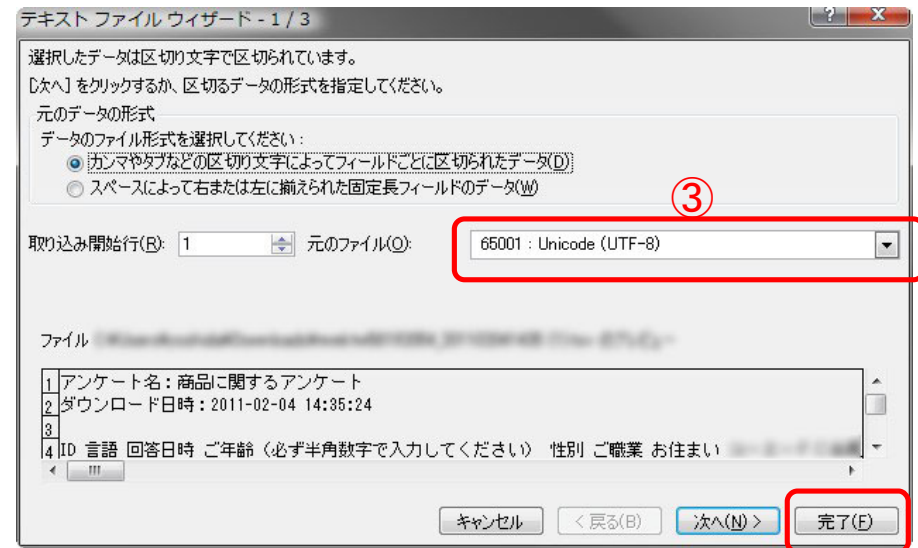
テキスト ファイル ウィザード - 1 / 3

選択したデータは区切り文字で区切られています。

[次へ] をクリックするか、区切るデータの形式を指定してください。

元のデータの形式

データのファイル形式を選択してください：

カンマやタブなどの区切り文字によってフィールドごとに区切られたデータ(D)

スペースによって右または左に揃えられた固定長フィールドのデータ(W)

③

取り込み開始行(R): 1

元のファイル(O): 65001 : Unicode (UTF-8)

ファイル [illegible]

1 アンケート名：商品に関するアンケート
2 ダウンロード日時：2011-02-04 14:35:24
3
4 ID 言語 回答日時 ご年齢（必ず半角数字で入力してください） 性別 ご職業 お住まい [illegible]

キャンセル　< 戻る(B)　次へ(N) >　完了(F)